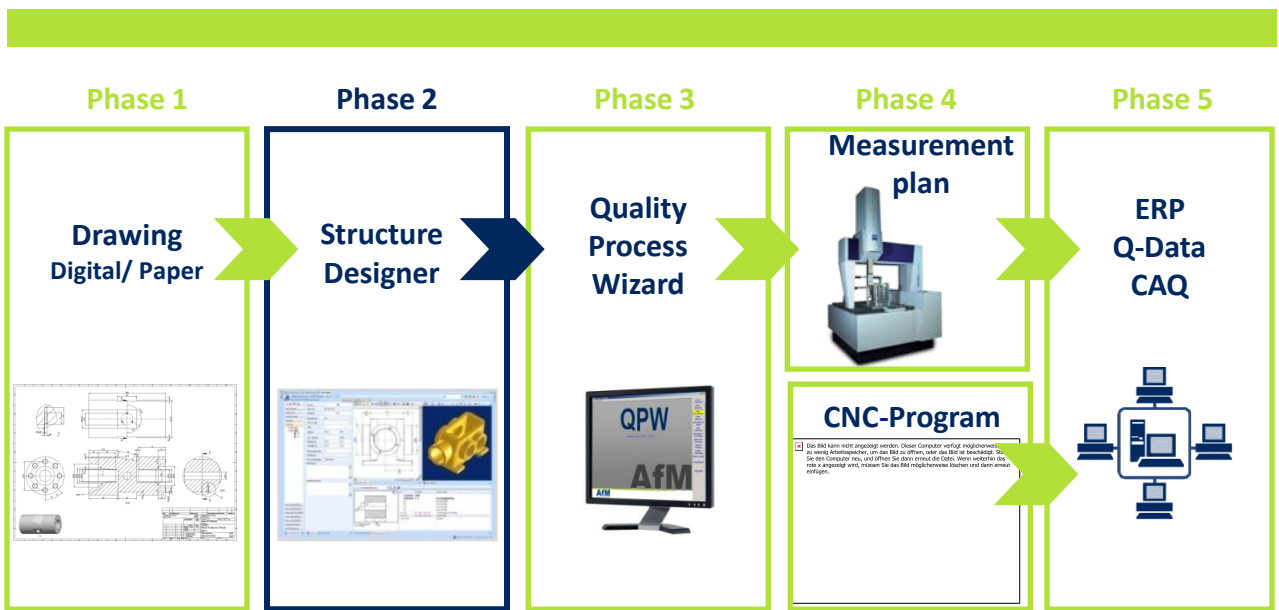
Phase 1

Drawing
Digital/ Paper

Phase 2

Structure Designer

Phase 3

Quality Process Wizard

QPW

AfM

AfM

Phase 4

Measurement plan

CNC-Program

Das Bild kann nicht angezeigt werden. Dieser Computer verfügt möglicherweise über zu wenig Arbeitsspeicher, um das Bild zu öffnen, oder das Bild ist beschädigt. Starten Sie den Computer neu, und öffnen Sie dann erneut die Datei. Wenn weiterhin das rote x angezeigt wird, müssen Sie das Bild möglicherweise löschen und dann erneut einfügen.

Phase 5

ERP
Q-Data
CAQ